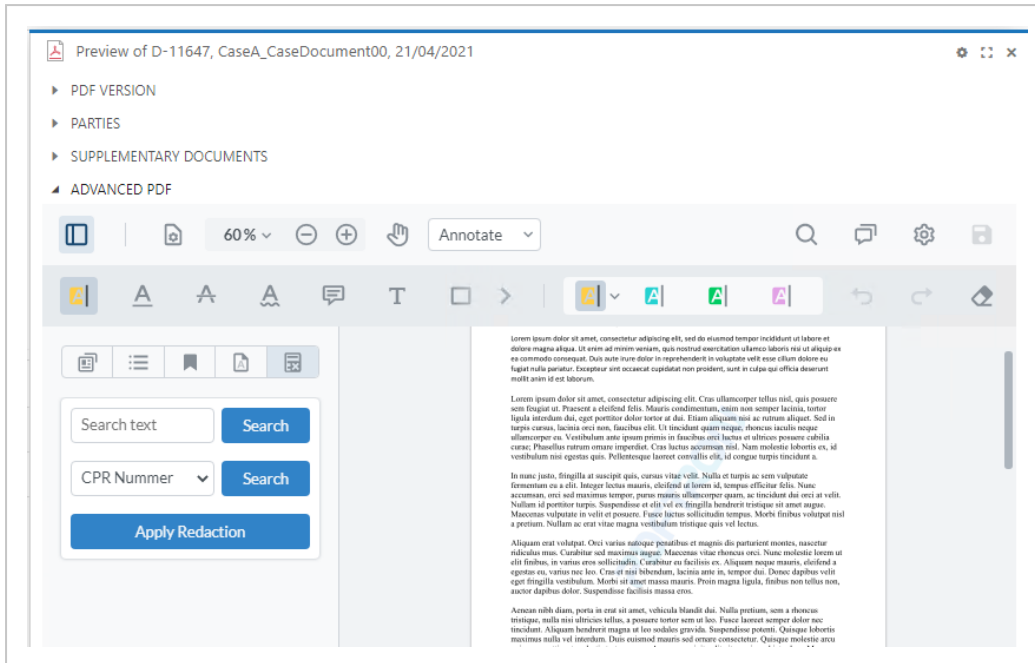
Preview of D-11647, CaseA_CaseDocument00, 21/04/2021

PDF VERSION

PARTIES

SUPPLEMENTARY DOCUMENTS

ADVANCED PDF

60%

Annotate

Search text

Search

CPR Nummer

Search

Apply Redaction

Lorem ipsum dolor sit amet, consectetur adipiscing elit, sed do eiusmod tempor incididunt ut labore et dolore magna aliqua. Ut enim ad minim veniam, quis nostrud exercitation ullamco laboris nisi ut aliquip ex ea commodo consequat. Duis aute irure dolor in reprehenderit in voluptate velit esse cillum dolore eu fugiat nulla pariatur. Excepteur sint occaecat cupidatat non proident, sunt in culpa qui officia deserunt mollit anim id est laborum.

Lorem ipsum dolor sit amet, consectetur adipiscing elit. Cras ullamcorper tellus nisl, quis posuere sem feugiat ut. Praesent a eleifend felis. Mauris condimentum, enim non semper lacinia, tortor ligula interdum dui, eget porttitor dolor tortor at dui. Etiam aliquam nisi ac rutrum aliquet. Sed in turpis cursus, lacinia orci non, faucibus elit. Ut tincidunt quam neque, rhoncus iaculis neque ullamcorper eu. Vestibulum ante ipsum primis in faucibus orci luctus et ultrices posuere cubilia curae; Phasellus rutrum ornare imperdiet. Cras luctus accumsan nisl. Nam molestie lobortis ex, id vestibulum nisi egestas quis. Pellentesque laoreet convallis elit, id congue turpis tincidunt a.

In nunc justo, fringilla at suscipit quis, cursus vitae velit. Nulla et turpis ac sem vulputate fermentum eu a elit. Integer lectus mauris, eleifend ut lorem id, tempus efficitur felis. Nunc accumsan, orci sed maximus tempor, purus mauris ullamcorper quam, ac tincidunt dui orci at velit. Nullam id porttitor turpis. Suspendisse et elit vel ex fringilla hendrerit tristique sit amet augue. Maecenas vulputate in velit et posuere. Fusce luctus sollicitudin tempus. Morbi finibus volutpat nisl a pretium. Nullam ac erat vitae magna vestibulum tristique quis vel lectus.

Aliquam erat volutpat. Orci varius natoque penatibus et magnis dis parturient montes, nascetur ridiculus mus. Curabitur sed maximus augue. Maecenas vitae rhoncus orci. Nunc molestie lorem ut elit finibus, in varius eros sollicitudin. Curabitur eu facilisis ex. Aliquam neque mauris, eleifend a egestas eu, varius nec leo. Cras et nisi bibendum, lacinia ante in, tempor dui. Donec dapibus velit eget fringilla vestibulum. Morbi sit amet massa mauris. Proin magna ligula, finibus non tellus non, auctor dapibus dolor. Suspendisse facilisis massa eros.

Aenean nibh diam, porta in erat sit amet, vehicula blandit dui. Nulla pretium, sem a rhoncus tristique, nulla nisi ultricies tellus, a posuere tortor sem ut leo. Fusce laoreet semper dolor nec tincidunt. Aliquam hendrerit magna ut leo sodales gravida. Suspendisse potenti. Quisque lobortis maximus nulla vel interdum. Duis euismod mauris sed ornare consectetur. Quisque molestie arcu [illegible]